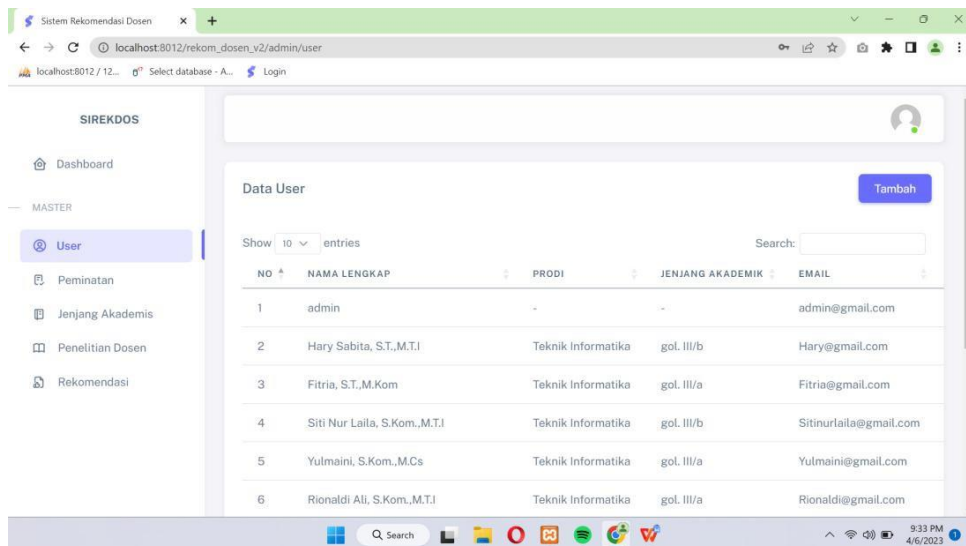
Sistem Rekomendasi Dosen ×

localhost:8012/rekom_dosen_v2/admin/user

localhost:8012 / 12... Select database - A... Login

SIREKDOS

Dashboard

MASTER

User

Peminatan

Jenjang Akademis

Penelitian Dosen

Rekomendasi

Data User

Tambah

Show 10 entries

Search:

| NO | NAMA LENGKAP | PRODI | JENJANG AKADEMIK | EMAIL |
|---|---|---|---|---|
| 1 | admin | - | - | admin@gmail.com |
| 2 | Hary Sabita, S.T.,M.T.I | Teknik Informatika | gol. III/b | Hary@gmail.com |
| 3 | Fitria, S.T.,M.Kom | Teknik Informatika | gol. III/a | Fitria@gmail.com |
| 4 | Siti Nur Laila, S.Kom.,M.T.I | Teknik Informatika | gol. III/b | Sitinurlaila@gmail.com |
| 5 | Yulmaini, S.Kom.,M.Cs | Teknik Informatika | gol. III/a | Yulmaini@gmail.com |
| 6 | Rionaldi Ali, S.Kom.,M.T.I | Teknik Informatika | gol. III/a | Rionaldi@gmail.com |

Search

9:33 PM
4/6/2023